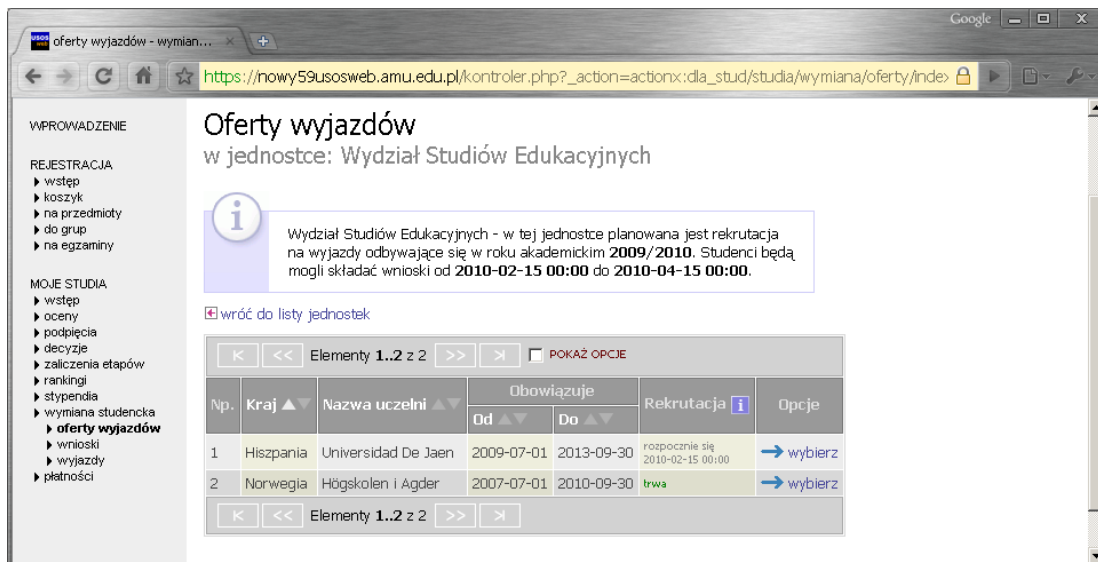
oferty wyjazdów - wymian... ×

Google

https://nowy59usosweb.amu.edu.pl/kontroler.php?_action=actionx:dla_stud/studia/wymiana/oferty/inde>

WPROWADZENIE

REJESTRACJA
▸ wstęp
▸ koszyk
▸ na przedmioty
▸ do grup
▸ na egzaminy

MOJE STUDIA
▸ wstęp
▸ oceny
▸ podpięcia
▸ decyzje
▸ zaliczenia etapów
▸ rankingi
▸ stypendia
▸ wymiana studencka
▸ oferty wyjazdów
▸ wnioski
▸ wyjazdy
▸ płatności

Oferty wyjazdów
w jednostce: Wydział Studiów Edukacyjnych

Wydział Studiów Edukacyjnych - w tej jednostce planowana jest rekrutacja na wyjazdy odbywające się w roku akademickim **2009/2010**. Studenci będą mogli składać wnioski od **2010-02-15 00:00** do **2010-04-15 00:00**.

wróć do listy jednostek

K << Elementy 1..2 z 2 >> >| POKAŻ OPCJE

| Np. | Kraj | Nazwa uczelni | Obowiązuje Od | Obowiązuje Do | Rekrutacja | Opcje |
|---|---|---|---|---|---|---|
| 1 | Hiszpania | Universidad De Jaen | 2009-07-01 | 2013-09-30 | rozpocznie się 2010-02-15 00:00 | → wybierz |
| 2 | Norwegia | Högskolen i Agder | 2007-07-01 | 2010-09-30 | trwa | → wybierz |

K << Elementy 1..2 z 2 >> >|